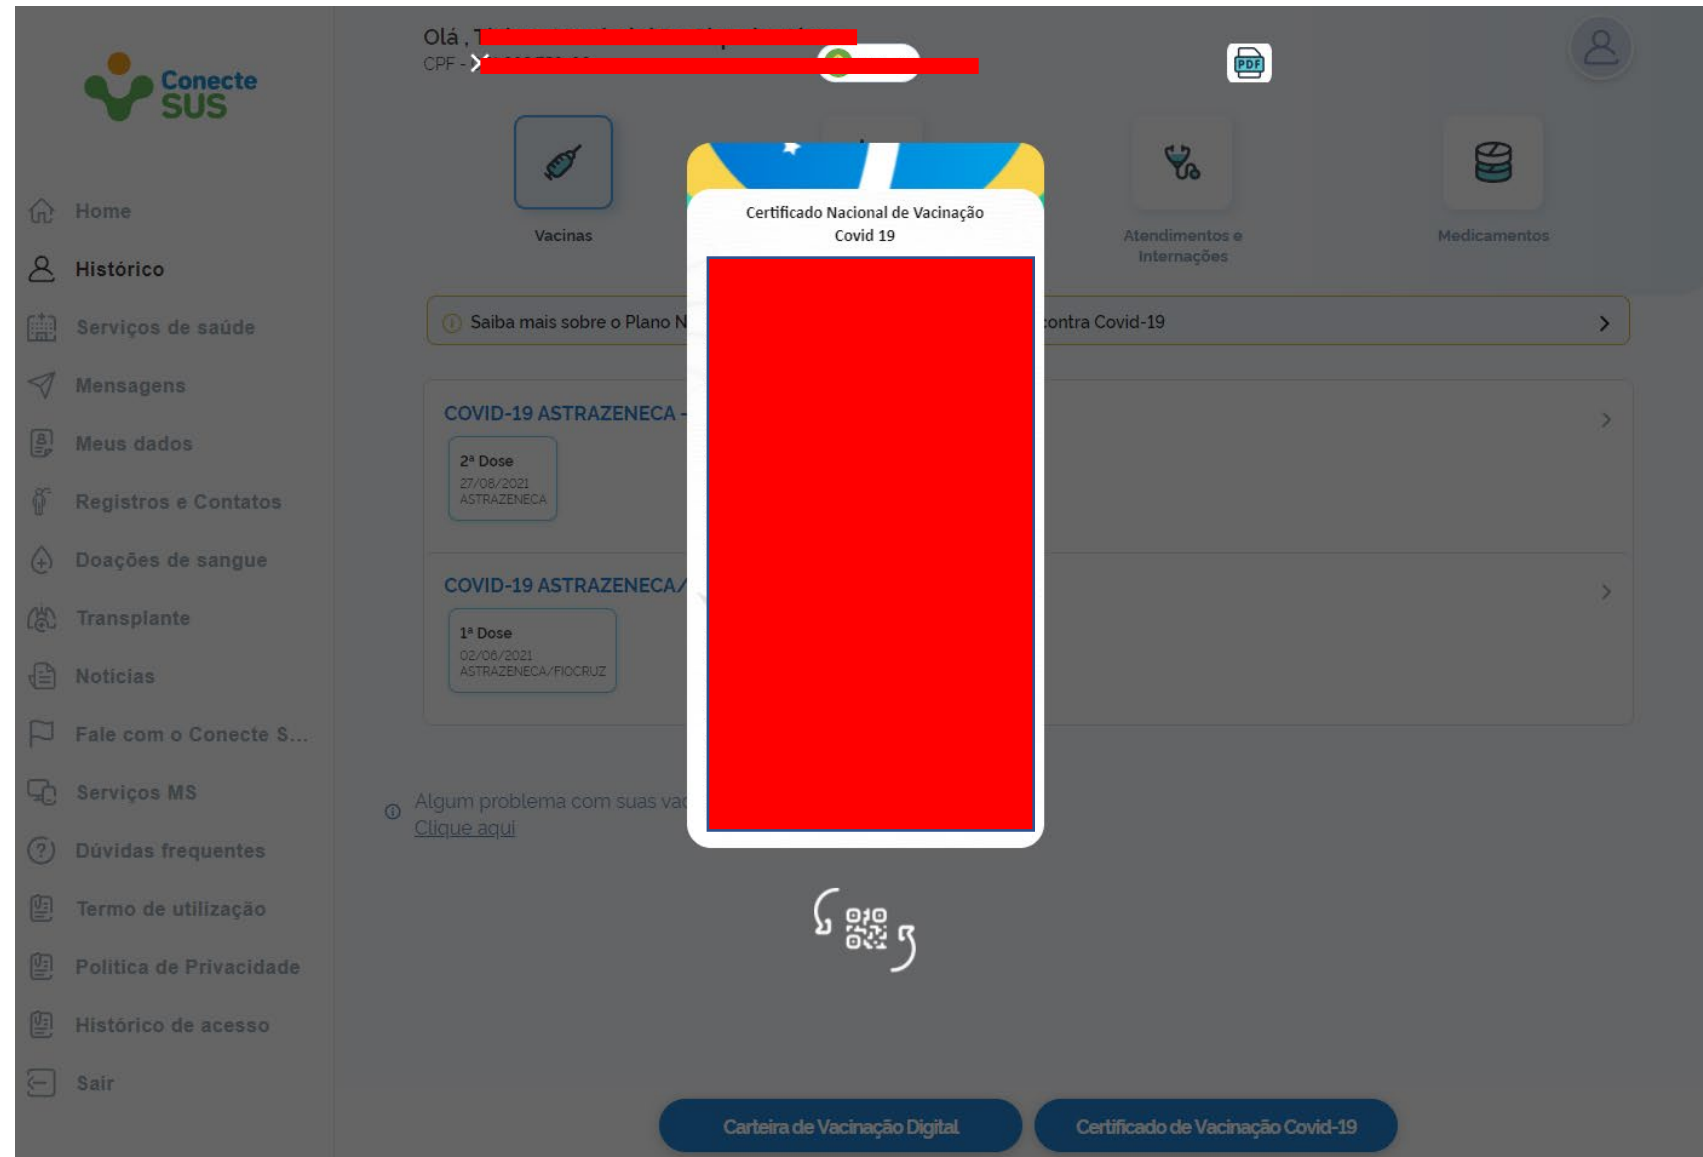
Conecte SUS

Home
Histórico
Serviços de saúde
Mensagens
Meus dados
Registros e Contatos
Doações de sangue
Transplante
Notícias
Fale com o Conecte S...
Serviços MS
Dúvidas frequentes
Termo de utilização
Política de Privacidade
Histórico de acesso
Sair

Olá , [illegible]
CPF - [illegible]

PDF

Vacinas
Atendimentos e Internações
Medicamentos

Saiba mais sobre o Plano N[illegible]ontra Covid-19

COVID-19 ASTRAZENECA -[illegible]
2ª Dose
27/08/2021
ASTRAZENECA

COVID-19 ASTRAZENECA/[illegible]
1ª Dose
02/06/2021
ASTRAZENECA/FIOCRUZ

Algum problema com suas va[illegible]
Clique aqui

Certificado Nacional de Vacinação Covid 19

Carteira de Vacinação Digital
Certificado de Vacinação Covid-19